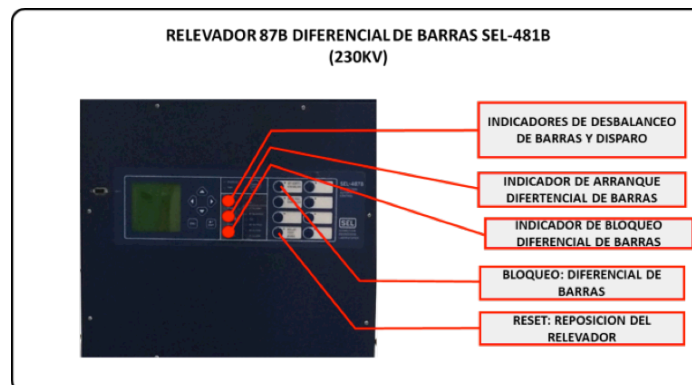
RELEVADOR 87B DIFERENCIAL DE BARRAS SEL-481B
(230KV)

INDICADORES DE DESBALANCEO DE BARRAS Y DISPARO

INDICADOR DE ARRANQUE DIFERTENCIAL DE BARRAS

INDICADOR DE BLOQUEO DIFERENCIAL DE BARRAS

BLOQUEO: DIFERENCIAL DE BARRAS

RESET: REPOSICION DEL RELEVADOR

SEL-487B

SEL